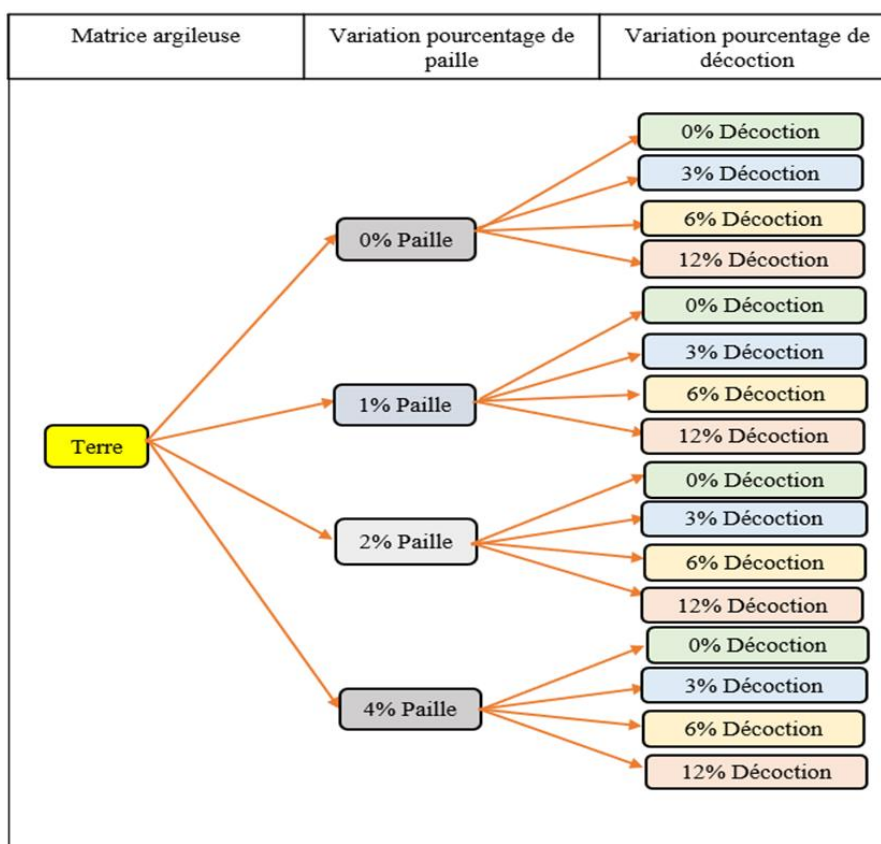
| Matrice argileuse | Variation pourcentage de paille | Variation pourcentage de décoction |
|---|---|---|

Terre

0% Paille
0% Décoction
3% Décoction
6% Décoction
12% Décoction

1% Paille
0% Décoction
3% Décoction
6% Décoction
12% Décoction

2% Paille
0% Décoction
3% Décoction
6% Décoction
12% Décoction

4% Paille
0% Décoction
3% Décoction
6% Décoction
12% Décoction